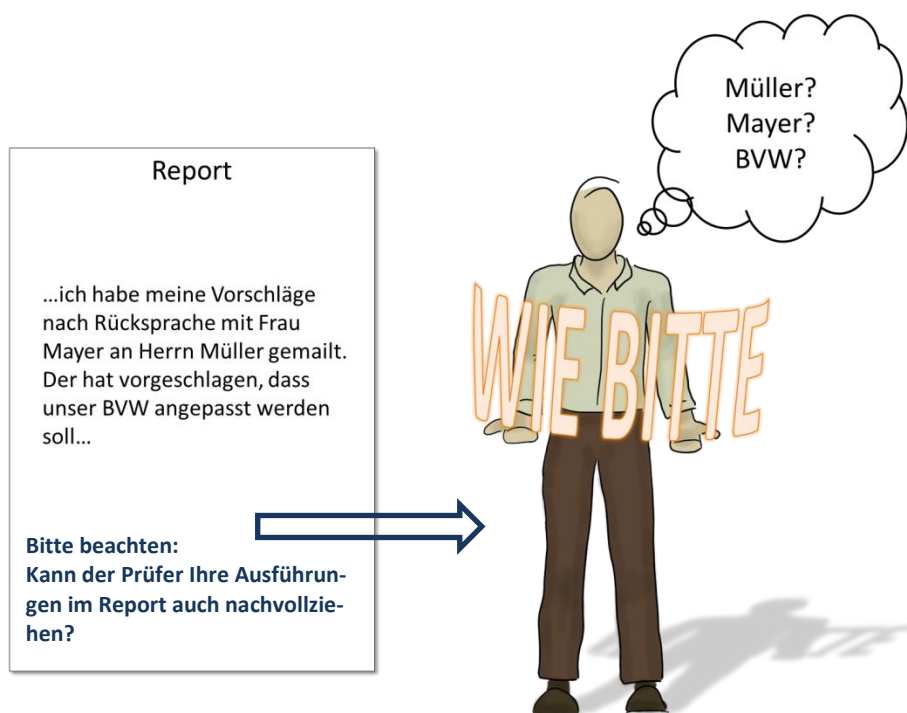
Report

…ich habe meine Vorschläge nach Rücksprache mit Frau Mayer an Herrn Müller gemailt. Der hat vorgeschlagen, dass unser BVW angepasst werden soll…

Bitte beachten:
Kann der Prüfer Ihre Ausführungen im Report auch nachvollziehen?

Müller?
Mayer?
BVW?

WIE BITTE